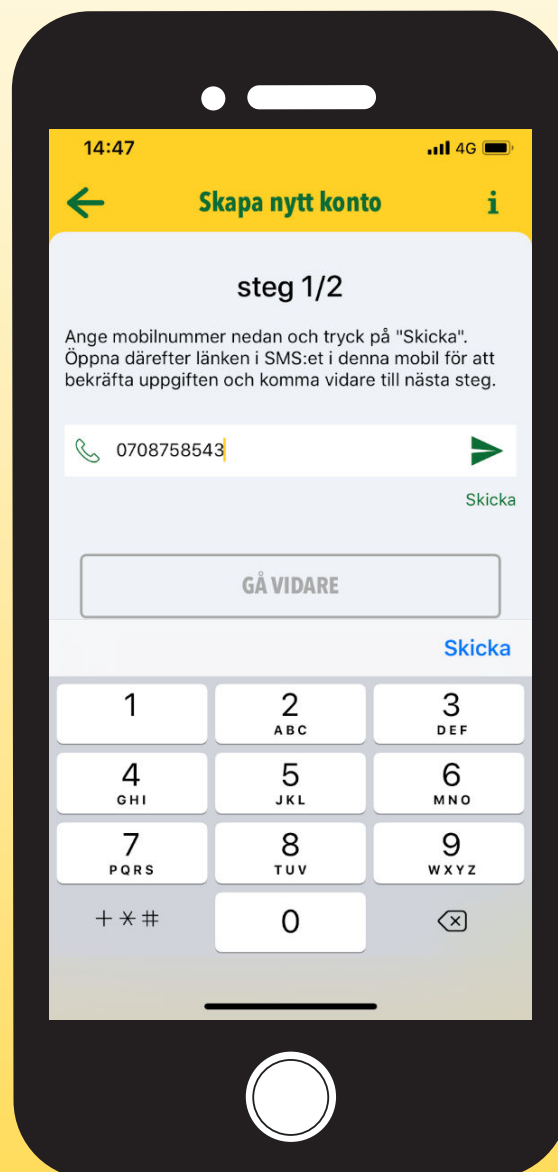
14:47 4G

Skapa nytt konto

i

steg 1/2

Ange mobilnummer nedan och tryck på "Skicka". Öppna därefter länken i SMS:et i denna mobil för att bekräfta uppgiften och komma vidare till nästa steg.

0708758543

Skicka

GÅ VIDARE

Skicka

1
2 ABC
3 DEF
4 GHI
5 JKL
6 MNO
7 PQRS
8 TUV
9 WXYZ
+ * #
0